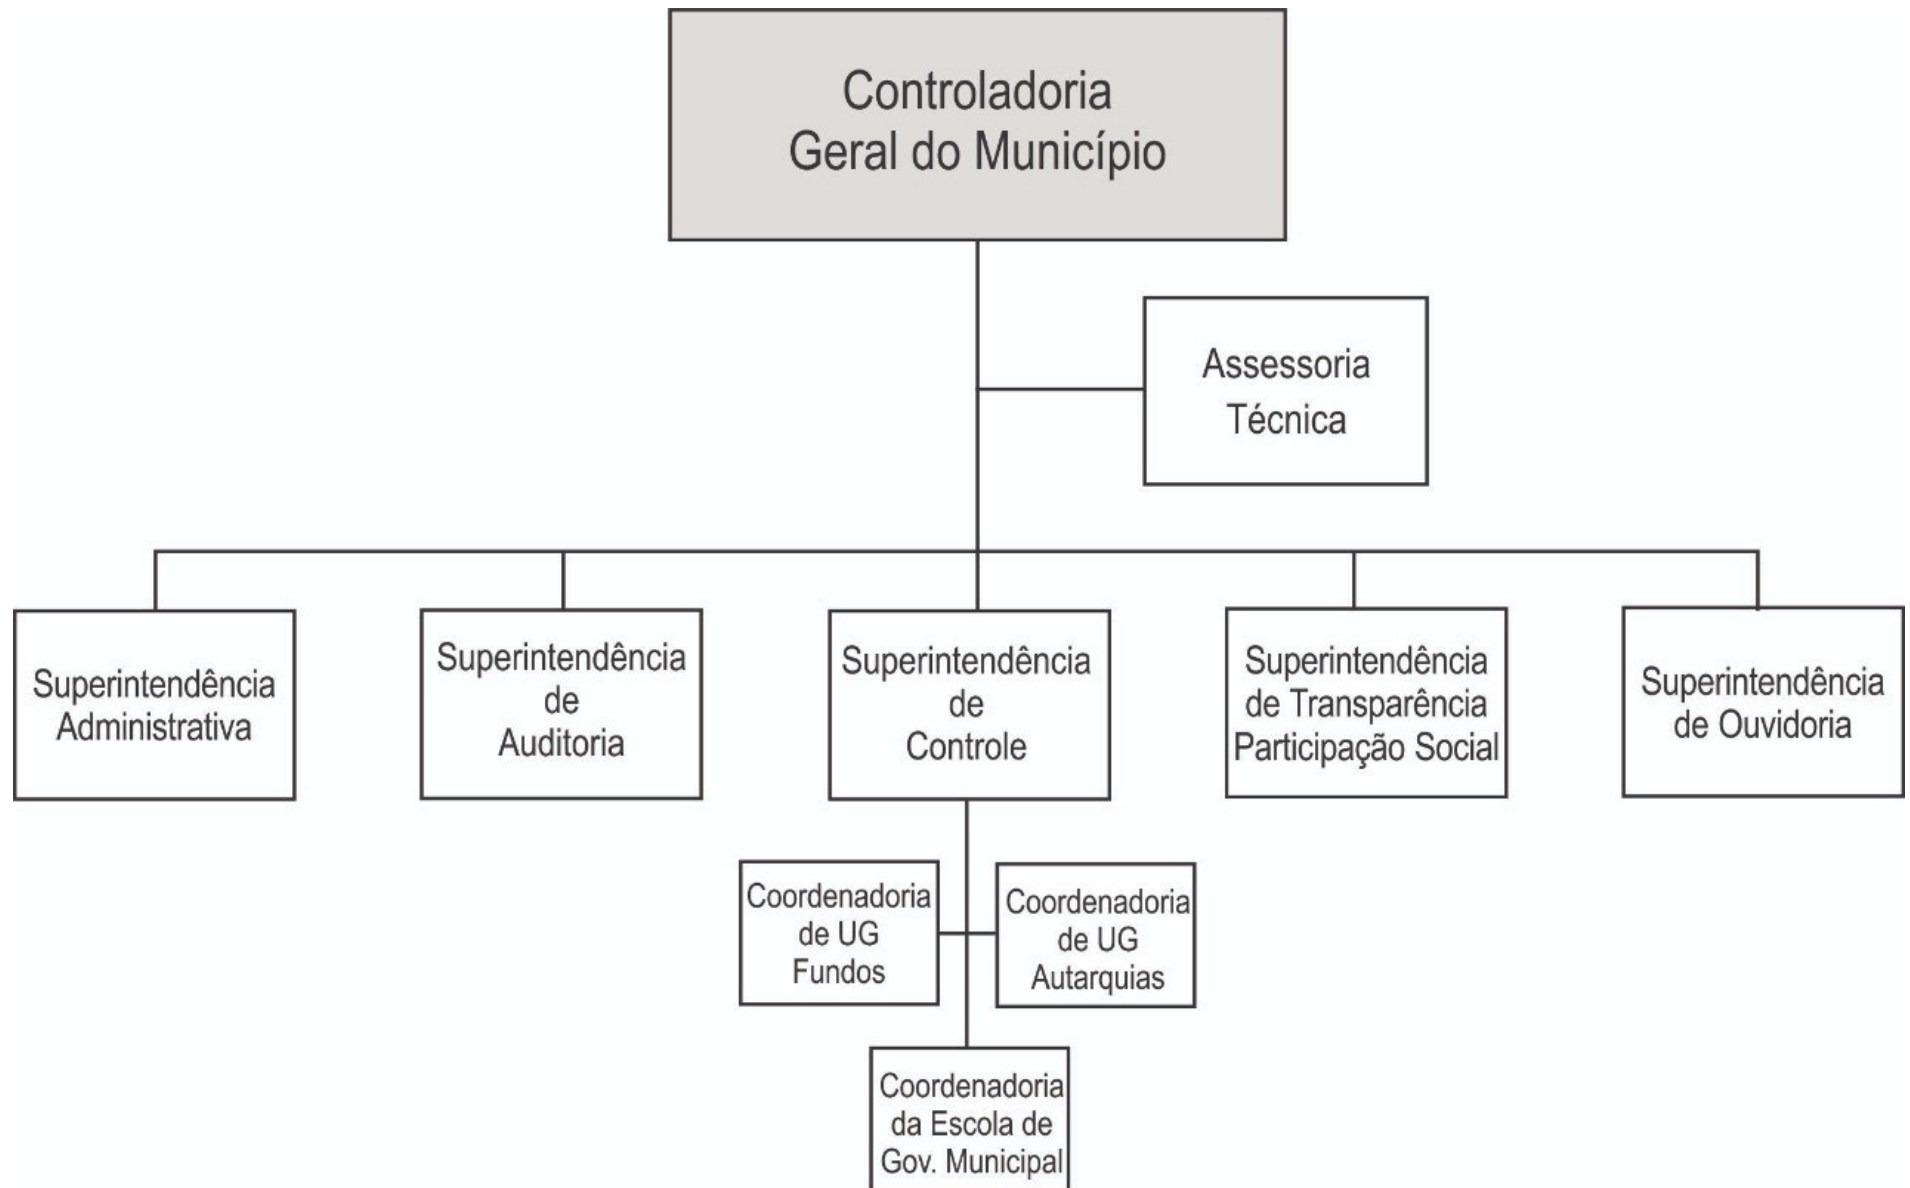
Controladoria
Geral do Município

Assessoria
Técnica

Superintendência
Administrativa

Superintendência
de
Auditoria

Superintendência
de
Controle

Superintendência
de Transparência
Participação Social

Superintendência
de Ouvidoria

Coordenadoria
de UG
Fundos

Coordenadoria
de UG
Autarquias

Coordenadoria
da Escola de
Gov. Municipal